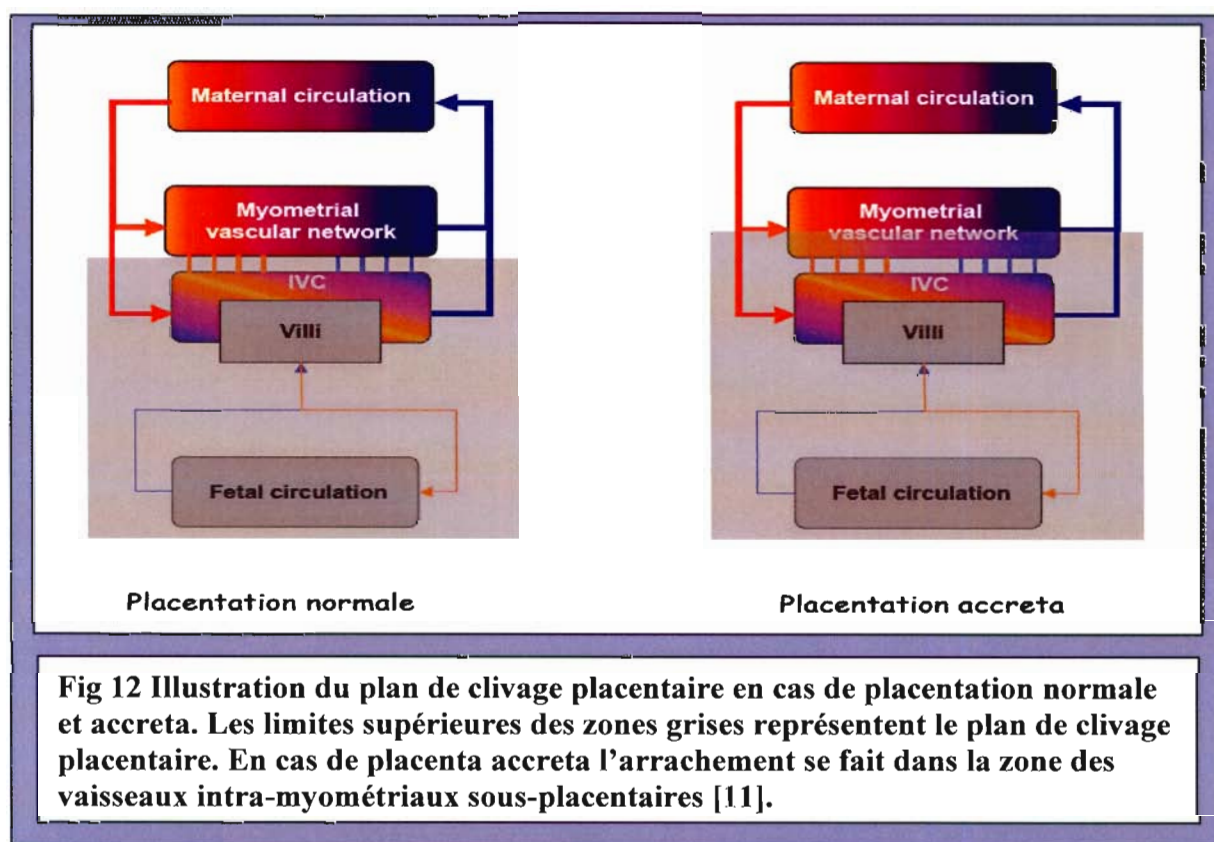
Maternal circulation

Myometrial vascular network

IVC

Villi

Fetal circulation

Placentation normale

Maternal circulation

Myometrial vascular network

IVC

Villi

Fetal circulation

Placentation accreta

Fig 12 Illustration du plan de clivage placentaire en cas de placentation normale et accreta. Les limites supérieures des zones grises représentent le plan de clivage placentaire. En cas de placenta accreta l'arrachement se fait dans la zone des vaisseaux intra-myométriaux sous-placentaires [11].